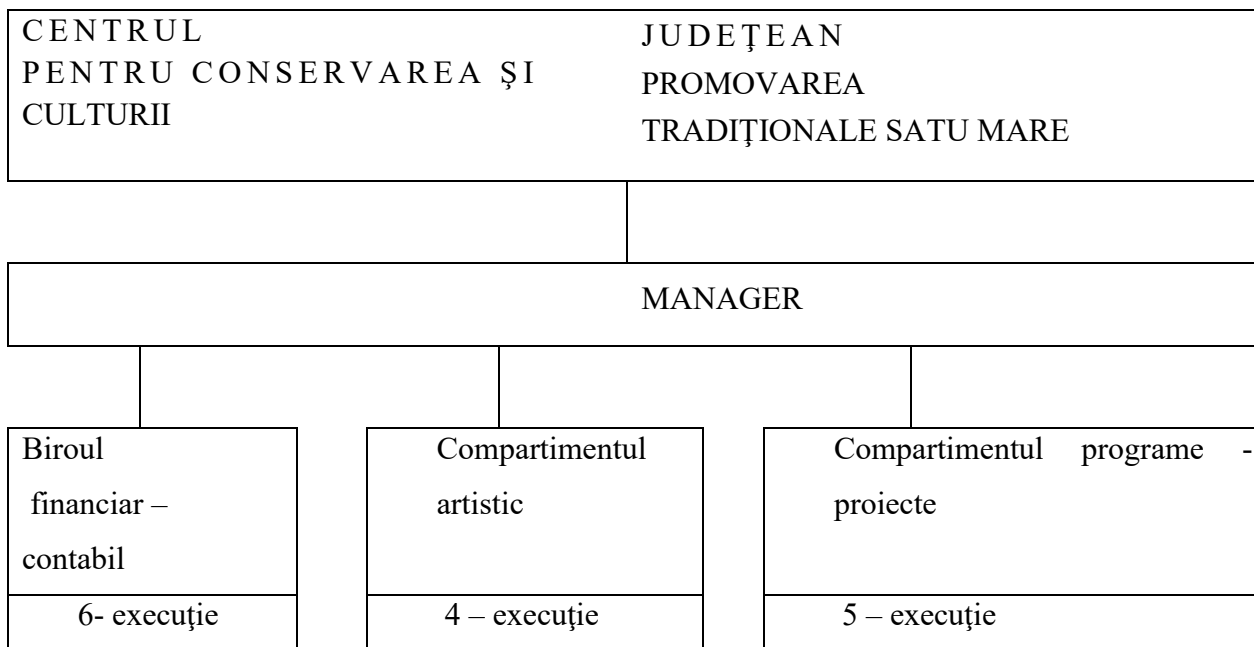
C E N T R U L
P E N T R U C O N S E R V A R E A Ş I
CULTURII

J U D E Ţ E A N
PROMOVAREA
TRADIŢIONALE SATU MARE

MANAGER

Biroul financiar – contabil

6- execuţie

Compartimentul artistic

4 – execuţie

Compartimentul programe - proiecte

5 – execuţie